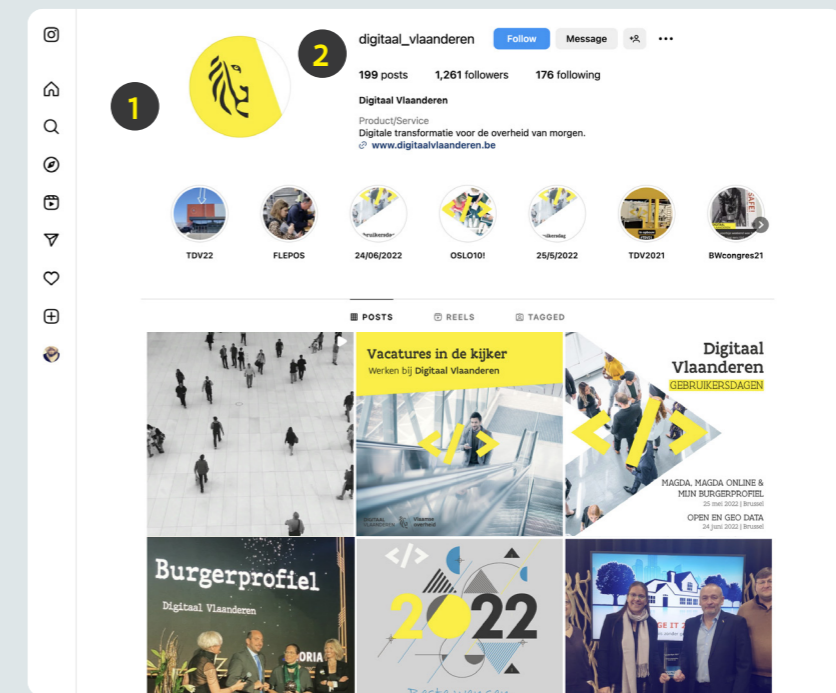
1

2

digitaal_vlaanderen Follow Message

199 posts 1,261 followers 176 following

Digitaal Vlaanderen

Product/Service
Digitale transformatie voor de overheid van morgen.
www.digitaalvlaanderen.be

TDV22 FLEPOS 24/06/2022 OSLO10! 25/5/2022 TDV2021 BWcongres21

POSTS REELS TAGGED

Vacatures in de kijker
Werken bij Digitaal Vlaanderen

Digitaal Vlaanderen
GEBRUIKERSDAGEN

MAGDA, MAGDA ONLINE & MIJN BURGERPROFIEL
25 mei 2022 | Brussel

OPEN EN GEO DATA
24 juni 2022 | Brussel

Burgerprofiel
Digitaal Vlaanderen

2022